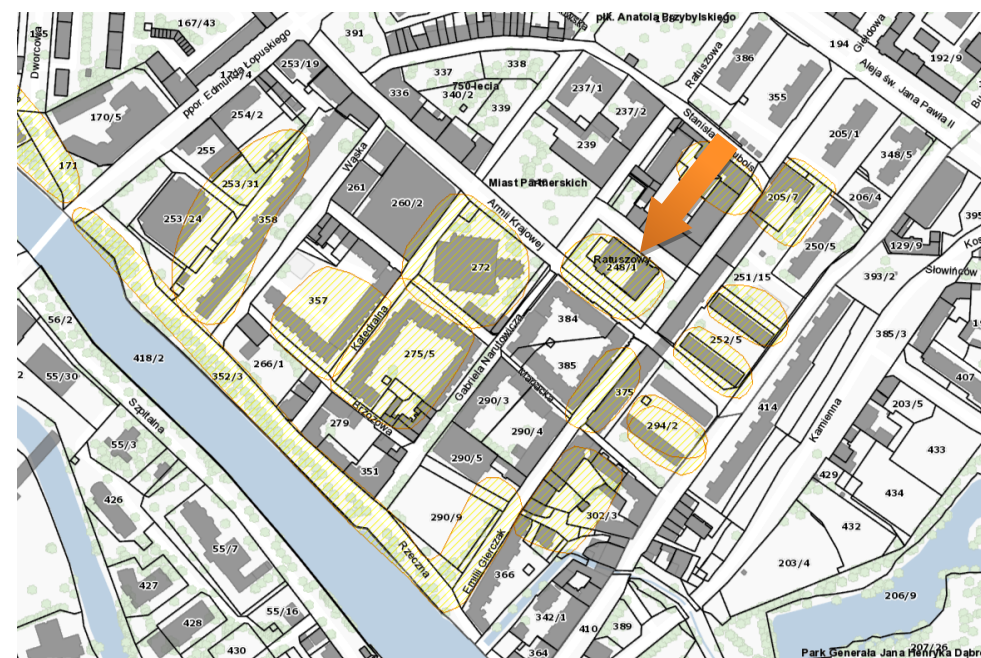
Dworcowa
145
167/43
391
płk. Anatola Przybylskiego
194
Giełdowa
192/9
Aleja św. Jana Pawła II
ppor. Edmunda Łopuskiego
253/19
337
750-lecia
340/2
338
336
339
237/1
237/2
Ratuszowa
386
355
170/5
254/2
255
Stanisława Dubois
239
205/1
348/5
171
253/31
358
Wąska
261
260/2
Miast Partnerskich
Armii Krajowej
205/7
206/4
253/24
395
129/9
250/5
272
Ratuszowa
248/1
251/15
393/2
Słowińców
357
384
385/3
56/2
418/2
Katedralna
275/5
Gabriela Narutowicza
252/5
55/30
352/3
266/1
Kapucka
385
375
407
290/3
414
203/5
Szpitalna
Brzozowa
279
290/4
294/2
Kamienna
55/3
290/5
433
351
429
434
426
290/9
302/3
432
55/7
Rzeczna
Emilii Gierczak
366
203/4
427
55/16
206/9
428
342/1
410
389
430
364
Park Generała Jana Henryka Dąbrowskiego
207/26